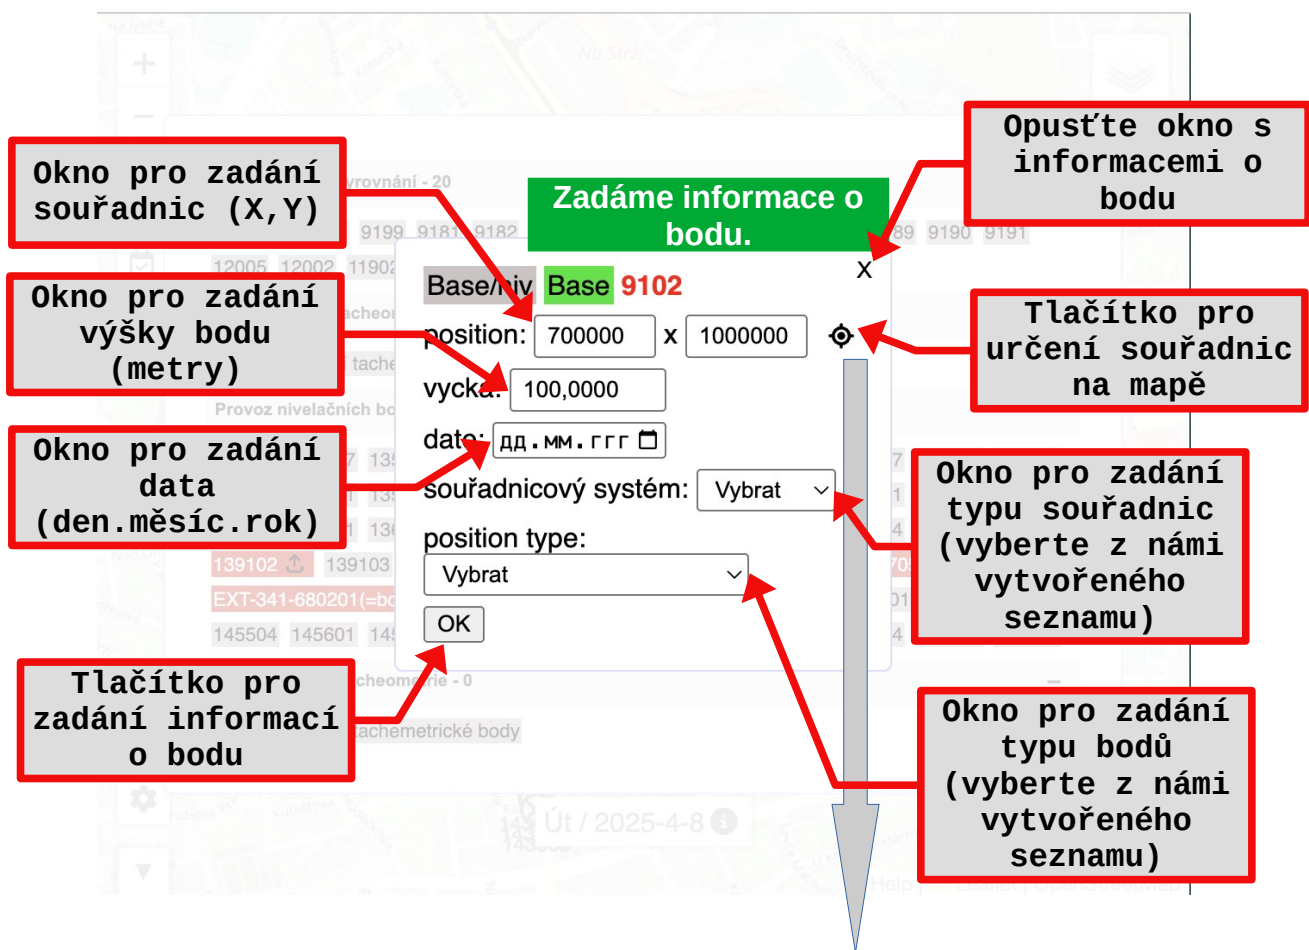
Okno pro zadání souřadnic (X,Y)

Okno pro zadání výšky bodu (metry)

Okno pro zadání data (den.měsíc.rok)

Tlačítko pro zadání informací o bodu

Zadáme informace o bodu.

Opusťte okno s informacemi o bodu

Tlačítko pro určení souřadnic na mapě

Okno pro zadání typu souřadnic (vyberte z námi vytvořeného seznamu)

Okno pro zadání typu bodů (vyberte z námi vytvořeného seznamu)

x

Base/niv Base 9102

position: 700000 x 1000000

vycka: 100,0000

date: дд.мм.ггг

souřadnicový systém: Vybrat

position type:

Vybrat

OK

vyrovnání - 20

9199 9181 9182 89 9190 9191

12005 12002 11902

tacheo

tache

Provoz nivelačních bo

139102 139103

EXT-341-680201(=bo

145504 145601 14

tacheometrie - 0

tachemetrické body

Út / 2025-4-8